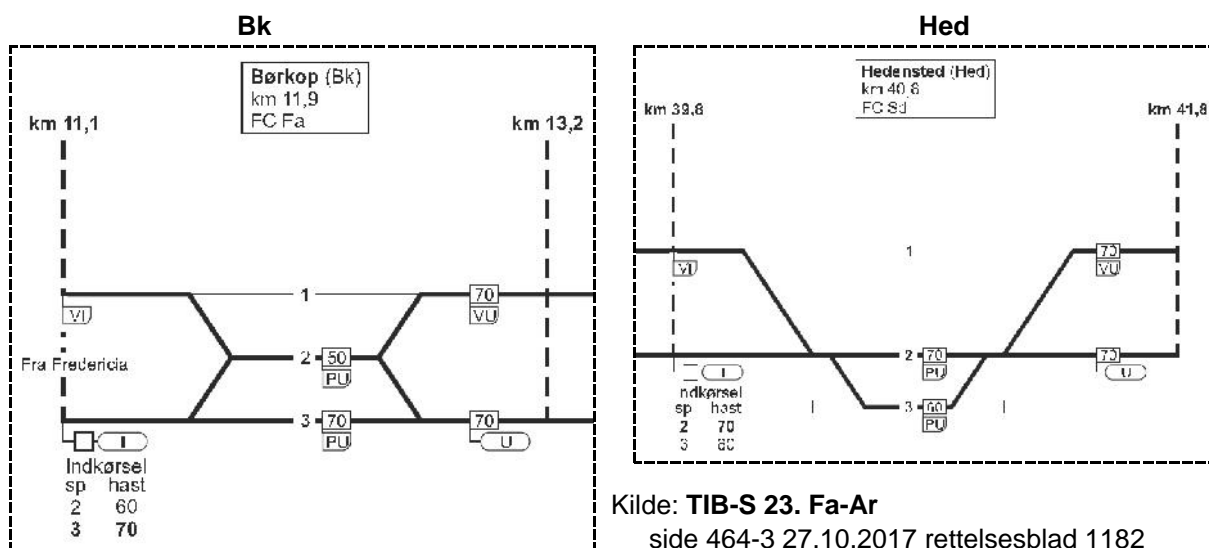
Bk

Børkop (Bk)
km 11,9
FC Fa

km 11,1

km 13,2

VI

1

70
VU

2

50
PU

Fra Fredericia

3

70
PU

70

U

I

Indkørsel
sp hast
2 60
3 70

Hed

Hedensted (Hed)
km 40,8
FC Sd

km 39,8

km 41,8

1

VI

70
VU

2

70
PU

70

U

I

Indkørsel
sp hast
2 70
3 60

3

60
PU

Kilde: **TIB-S 23. Fa-Ar**
side 464-3 27.10.2017 rettelsesblad 1182